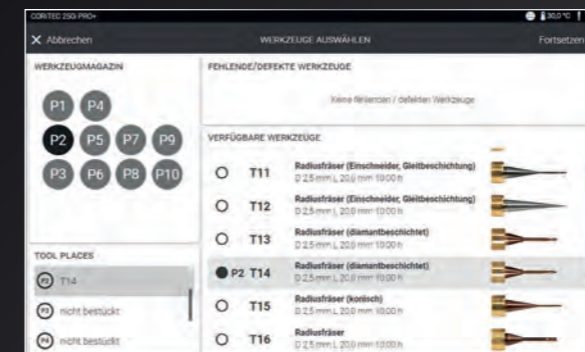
CORITEC 250i PRO+

30,0 °C

Abbrechen

WERKZEUGE AUSWÄHLEN

Fortsetzen

WERKZEUGMAGAZIN

P1 P4
P2 P5 P7 P9
P3 P6 P8 P10

FEHLENDE/DEFEKTE WERKZEUGE

Keine fehlenden / defekten Werkzeuge

VERFÜGBARE WERKZEUGE

T11 Radiusfräser (Einschneider, Gleitbeschichtung)
D 2,5 mm L 20,0 mm 10:00 h

T12 Radiusfräser (Einschneider, Gleitbeschichtung)
D 2,5 mm L 20,0 mm 10:00 h

T13 Radiusfräser (diamantbeschichtet)
D 2,5 mm L 20,0 mm 10:00 h

P2 T14 Radiusfräser (diamantbeschichtet)
D 2,5 mm L 20,0 mm 10:00 h

T15 Radiusfräser (konisch)
D 2,5 mm L 20,0 mm 10:00 h

T16 Radiusfräser
D 2,5 mm L 20,0 mm 10:00 h

TOOL PLACES

P2 T14

P3 nicht bestückt

P4 nicht bestückt